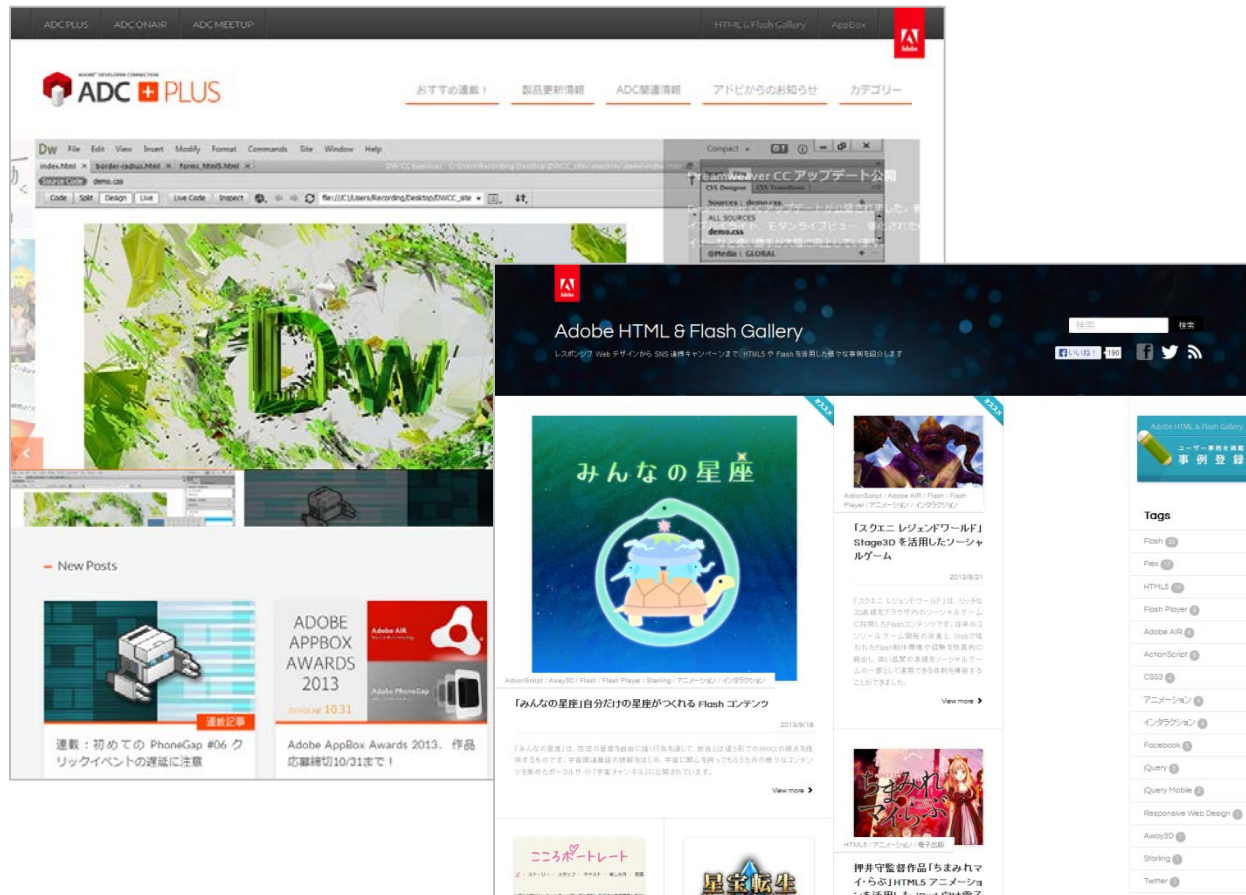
ADC PLUS ADC ONAIR ADC MEETUP HTML & Flash Gallery AppBox

Adobe

ADOBE® DEVELOPER CONNECTION
ADC PLUS

おすすめ連載！ 製品更新情報 ADC関連情報 アドビからのお知らせ カテゴリー

Dw File Edit View Insert Modify Format Commands Site Window Help
index.html × border-radius.html × forms_html5.html ×
Source Code demo.css
Code Split Design Live Live Code Inspect file:///C|/Users/Recording/Desktop/DWCC_site
Compact
Dreamweaver CC アップデート公開
CSS Designer CSS Transitions
Sources : demo.css
ALL SOURCES
demo.css
@Media : GLOBAL

Dw

New Posts

連載記事
連載：初めての PhoneGap #06 クリックイベントの遅延に注意

ADOBE APPBOX AWARDS 2013
10.31
Adobe AIR
Adobe PhoneGap
Adobe AppBox Awards 2013、作品応募締切10/31まで！

Adobe

Adobe HTML & Flash Gallery
レスポンシブ Web デザインから SNS 連携キャンペーンまで、HTML5 や Flash を活用した様々な事例を紹介します

検索 検索
いいね！ 190

オススメ

みんなの星座

ActionScript / Away3D / Flash / Flash Player / Starling / アニメーション / インタラクション
「みんなの星座」自分だけの星座がつくれる Flash コンテンツ
2013/9/18
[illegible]
View more

オススメ

ActionScript / Adobe AIR / Flash / Flash Player / アニメーション / インタラクション
「スクエニ レジェンドワールド」Stage3D を活用したソーシャルゲーム
2013/8/21
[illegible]
View more

ちまみれマイ・らぶ
HTML5 / アニメーション / 電子出版
押井守監督作品「ちまみれマイ・らぶ」HTML5 アニメーションを活用した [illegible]

こころポートレート

星宝転生

Adobe HTML & Flash Gallery
ユーザー事例を掲載
事例登録

Tags
Flash
Flex
HTML5
Flash Player
Adobe AIR
ActionScript
CSS3
アニメーション
インタラクション
Facebook
jQuery
jQuery Mobile
Responsive Web Design
Away3D
Starling
Twitter